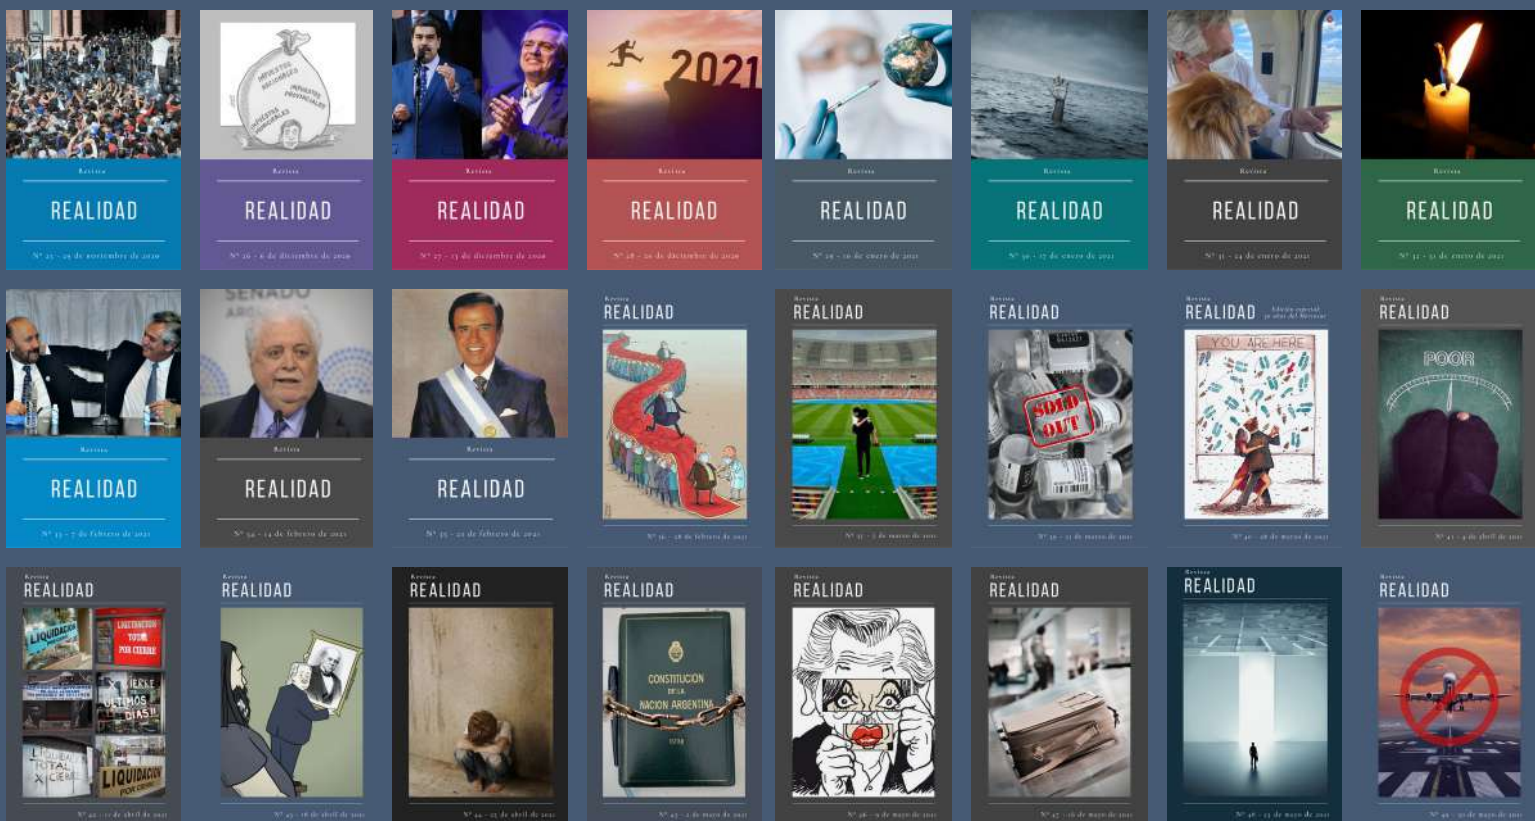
Revista
REALIDAD
Nº 25 - 29 de noviembre de 2020

IMPUESTOS NACIONALES
IMPUESTOS PROVINCIALES
IMPUESTOS MUNICIPALES
Revista
REALIDAD
Nº 26 - 6 de diciembre de 2020

Revista
REALIDAD
Nº 27 - 13 de diciembre de 2020

2021
Revista
REALIDAD
Nº 28 - 20 de diciembre de 2020

Revista
REALIDAD
Nº 29 - 10 de enero de 2021

Revista
REALIDAD
Nº 30 - 17 de enero de 2021

Revista
REALIDAD
Nº 31 - 24 de enero de 2021

Revista
REALIDAD
Nº 32 - 31 de enero de 2021

Revista
REALIDAD
Nº 33 - 7 de febrero de 2021

SENADO
Revista
REALIDAD
Nº 34 - 14 de febrero de 2021

Revista
REALIDAD
Nº 35 - 21 de febrero de 2021

Revista
REALIDAD
Nº 36 - 28 de febrero de 2021

Revista
REALIDAD
Nº 37 - 7 de marzo de 2021

Revista
REALIDAD
SOLD OUT
Nº 39 - 21 de marzo de 2021

Revista
REALIDAD
Edición especial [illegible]
YOU ARE HERE
Nº 40 - 28 de marzo de 2021

Revista
REALIDAD
POOR
Nº 41 - 4 de abril de 2021

Revista
REALIDAD
LIQUIDACION
LIQUIDACION TOTAL POR CIERRE
CIERRE
ULTIMOS DIAS
LIQUIDACION TOTAL X CIERRE
LIQUIDACION POR CIERRE
Nº 42 - 11 de abril de 2021

Revista
REALIDAD
Nº 43 - 18 de abril de 2021

Revista
REALIDAD
Nº 44 - 25 de abril de 2021

Revista
REALIDAD
CONSTITUCION DE LA NACION ARGENTINA
1994
Nº 45 - 2 de mayo de 2021

Revista
REALIDAD
Nº 46 - 9 de mayo de 2021

Revista
REALIDAD
Nº 47 - 16 de mayo de 2021

Revista
REALIDAD
Nº 48 - 23 de mayo de 2021

Revista
REALIDAD
Nº 49 - 30 de mayo de 2021